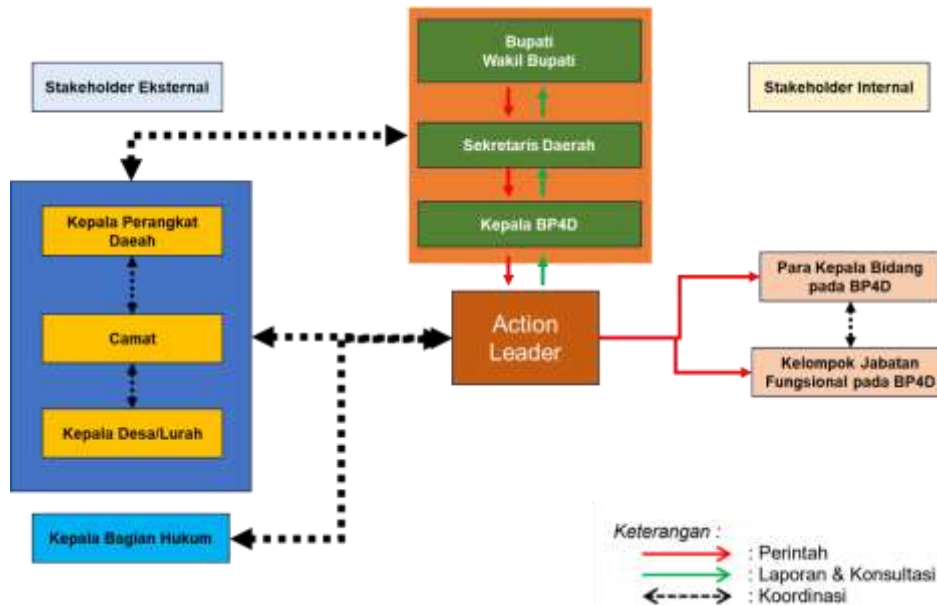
Stakeholder Eksternal

Bupati
Wakil Bupati

Sekretaris Daerah

Kepala BP4D

Stakeholder Internal

Kepala Perangkat Daeah

Camat

Kepala Desa/Lurah

Action Leader

Para Kepala Bidang pada BP4D

Kelompok Jabatan Fungsional pada BP4D

Kepala Bagian Hukum

Keterangan :
: Perintah
: Laporan & Konsultasi
: Koordinasi